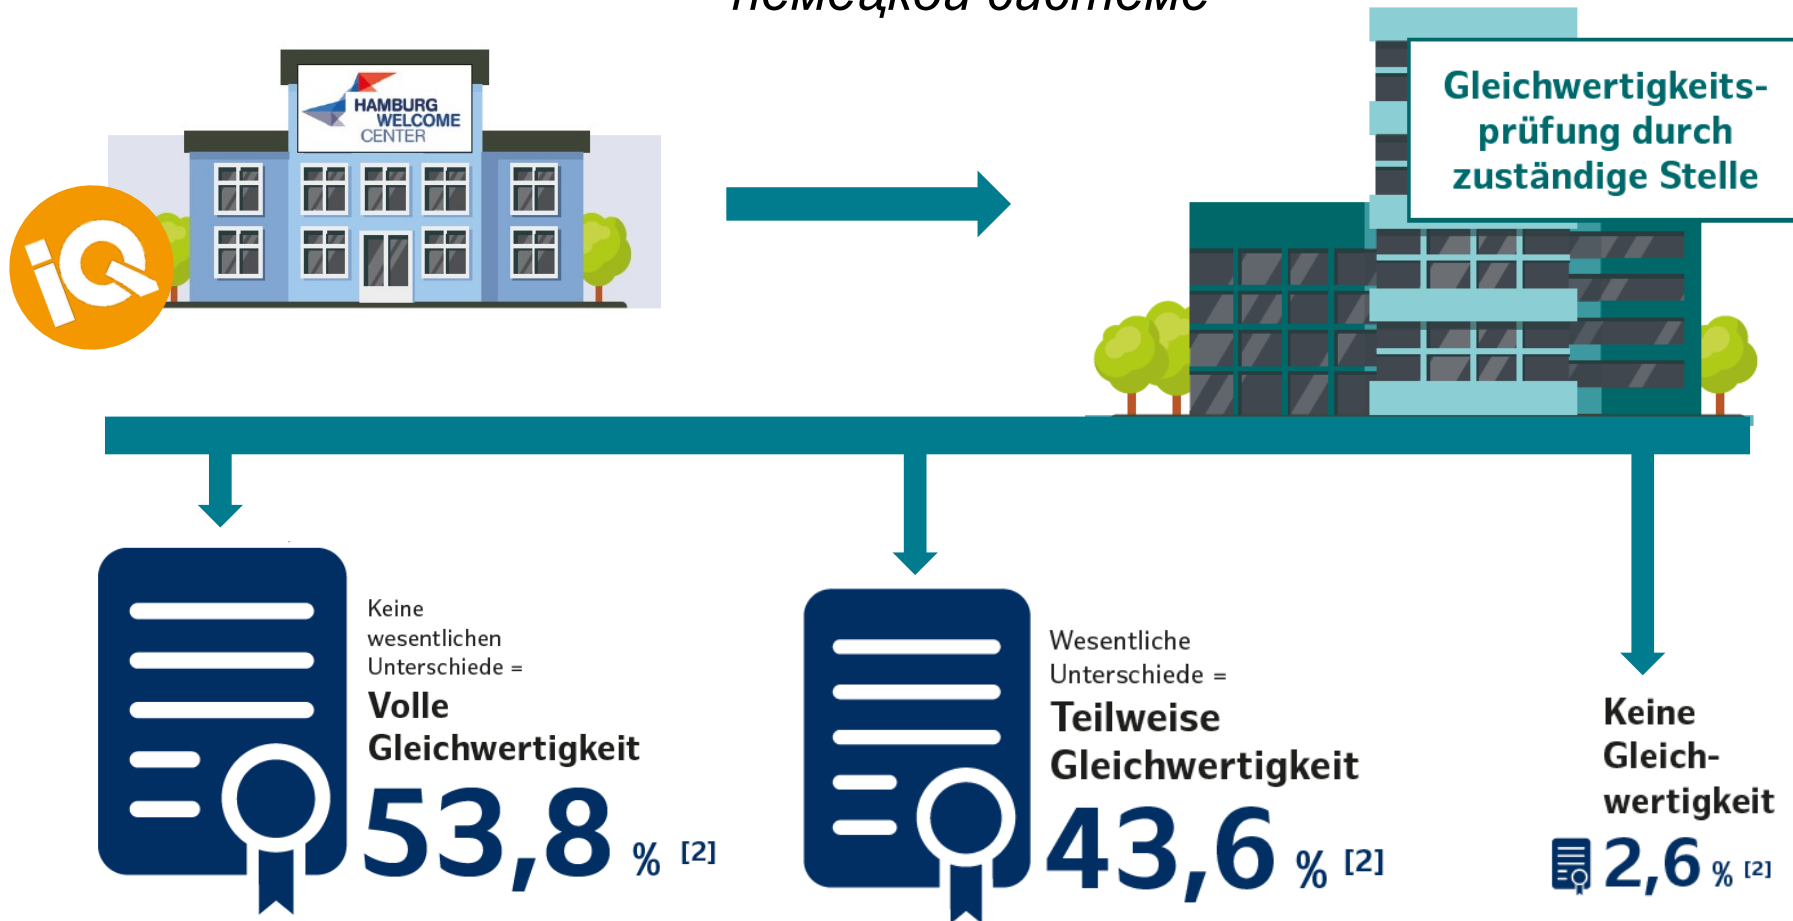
HAMBURG WELCOME CENTER

iQ

Gleichwertigkeitsprüfung durch zuständige Stelle

Keine wesentlichen Unterschiede =
Volle Gleichwertigkeit
53,8 % [2]

Wesentliche Unterschiede =
Teilweise Gleichwertigkeit
43,6 % [2]

Keine Gleichwertigkeit
2,6 % [2]